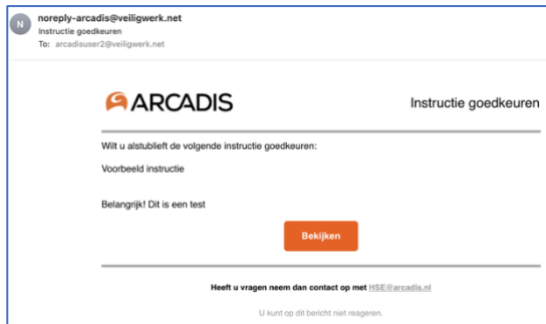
N
noreply-arcadis@veiligwerk.net
Instructie goedkeuren
To: arcadisuser2@veiligwerk.net

ARCADIS

Instructie goedkeuren

Wilt u alstublieft de volgende instructie goedkeuren:

Voorbeeld instructie

Belangrijk! Dit is een test

Bekijken

Heeft u vragen neem dan contact op met HSE@arcadis.nl

U kunt op dit bericht niet reageren.